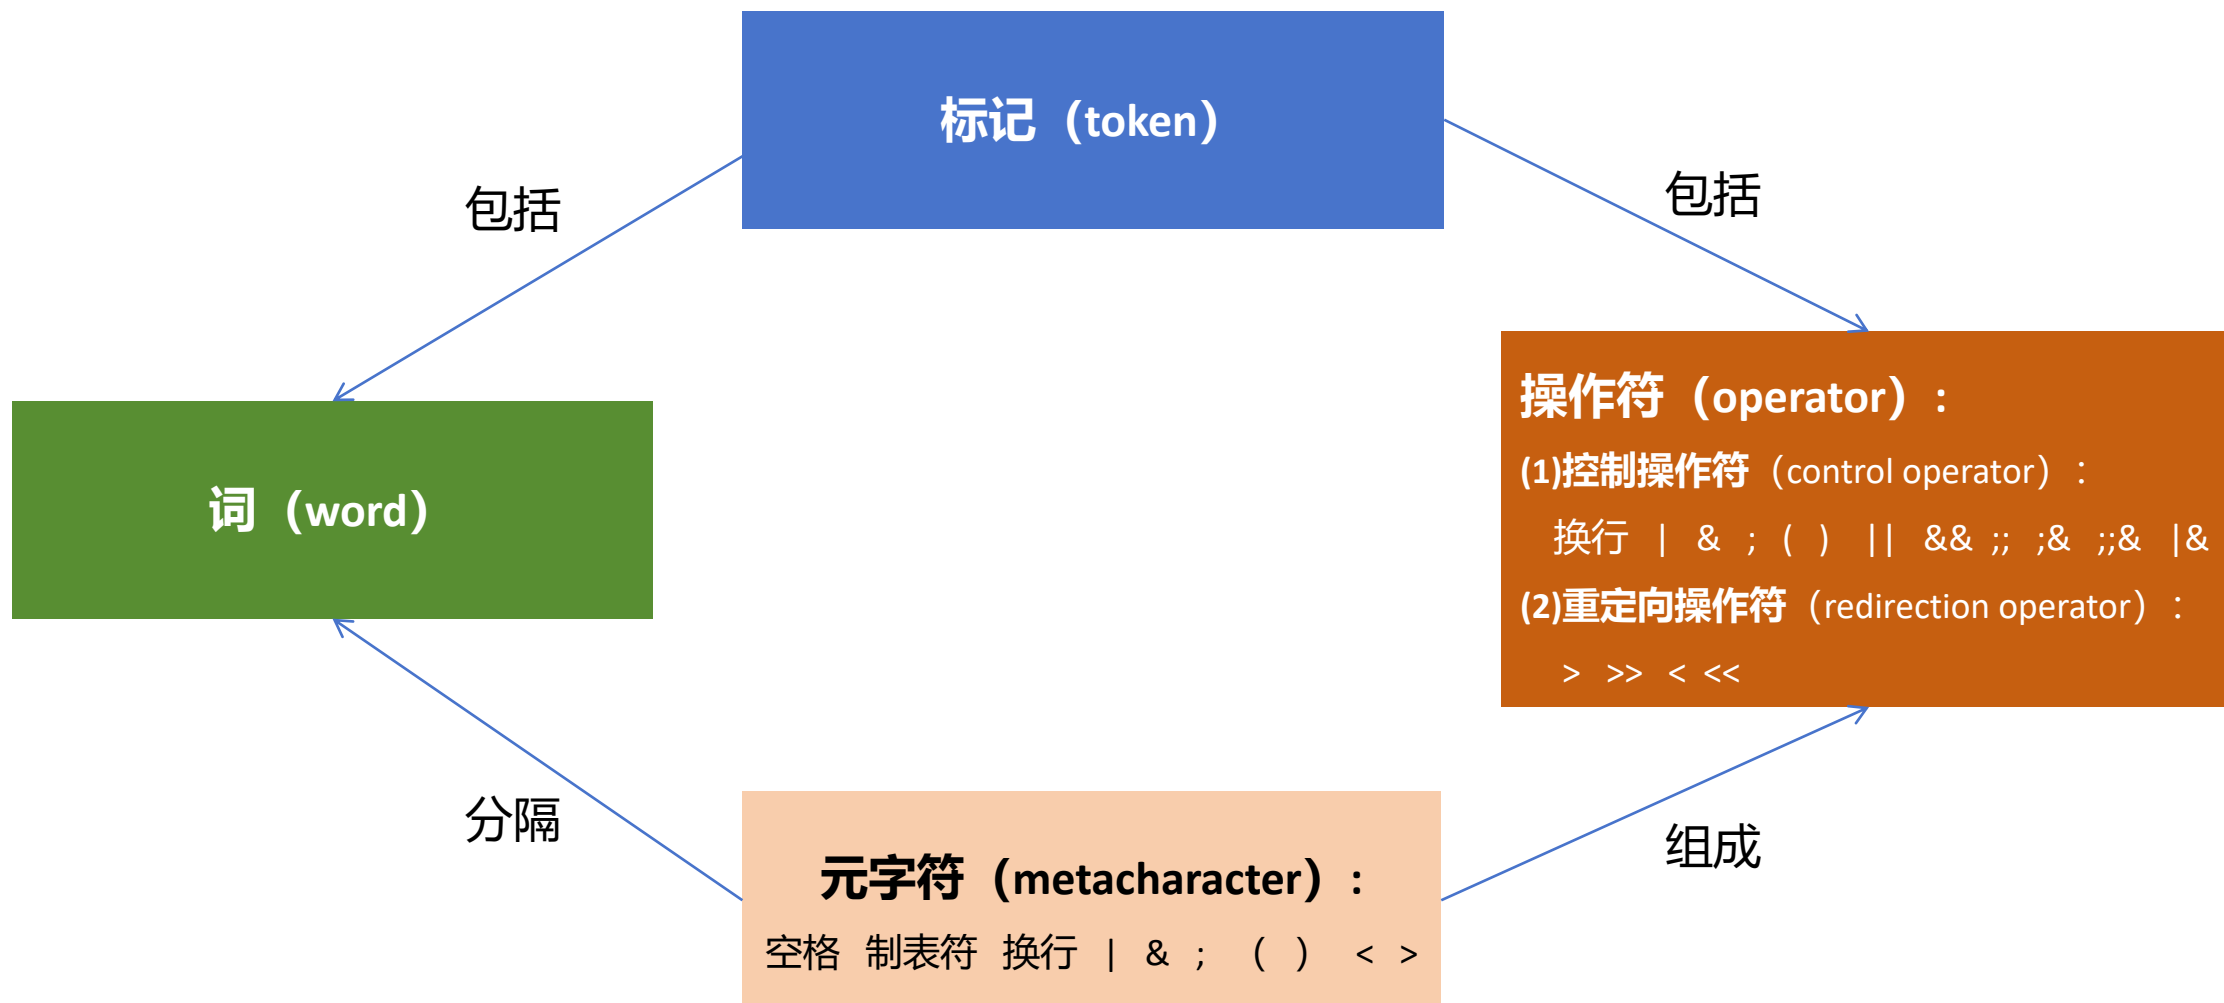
标记（token）

包括

包括

词（word）

操作符（operator）：

(1)控制操作符（control operator）：

换行 | & ; ( ) || && ;; ;& ;;& |&

(2)重定向操作符（redirection operator）：

> >> < <<

分隔

组成

元字符（metacharacter）：

空格 制表符 换行 | & ; ( ) < >